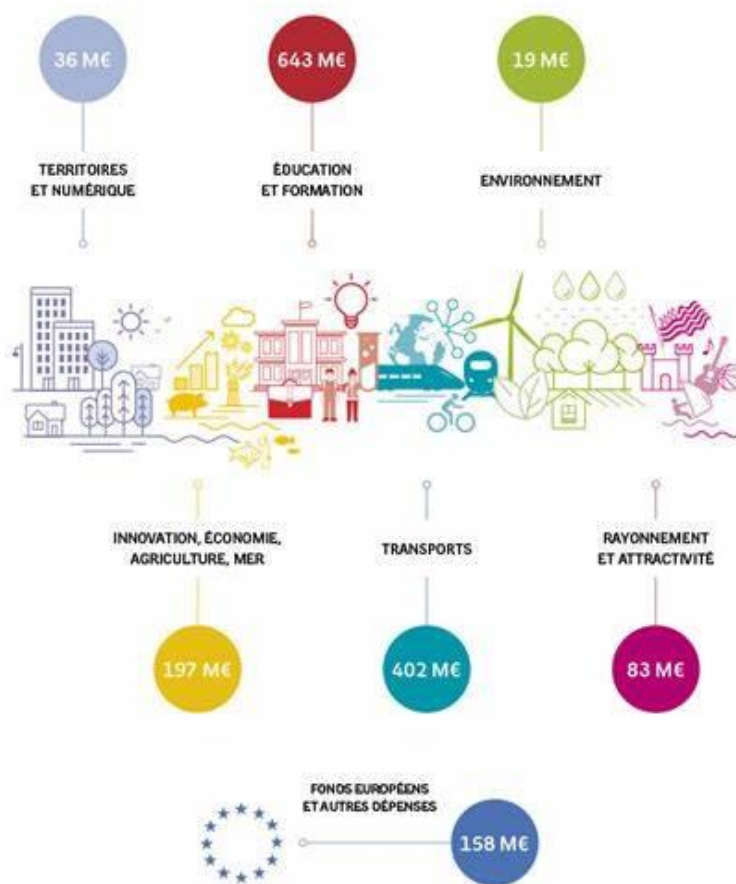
36 M€

TERRITOIRES ET NUMÉRIQUE

643 M€

ÉDUCATION ET FORMATION

19 M€

ENVIRONNEMENT

INNOVATION, ÉCONOMIE, AGRICULTURE, MER

197 M€

TRANSPORTS

402 M€

RAYONNEMENT ET ATTRACTIVITÉ

83 M€

FONDS EUROPÉENS ET AUTRES DÉPENSES

158 M€